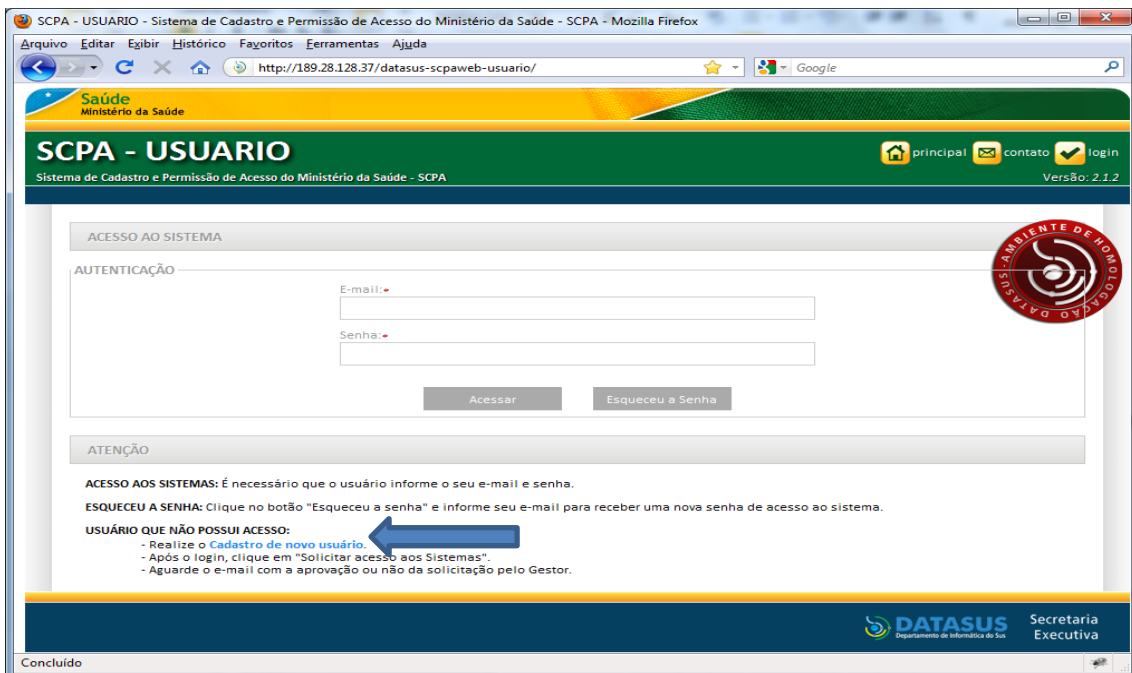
SCPA - USUARIO - Sistema de Cadastro e Permissão de Acesso do Ministério da Saúde - SCPA - Mozilla Firefox

Arquivo Editar Exibir Histórico Favoritos Ferramentas Ajuda

http://189.28.128.37/datasus-scpaweb-usuario/

Google

Saúde
Ministério da Saúde

SCPA - USUARIO
Sistema de Cadastro e Permissão de Acesso do Ministério da Saúde - SCPA

principal contato login

Versão: 2.1.2

ACESSO AO SISTEMA

AMBIENTE DE HOMOLOGAÇÃO DATASUS

AUTENTICAÇÃO

E-mail:*

Senha:*

Acessar Esqueceu a Senha

ATENÇÃO

ACESSO AOS SISTEMAS: É necessário que o usuário informe o seu e-mail e senha.

ESQUECEU A SENHA: Clique no botão "Esqueceu a senha" e informe seu e-mail para receber uma nova senha de acesso ao sistema.

USUÁRIO QUE NÃO POSSUI ACESSO:
- Realize o Cadastro de novo usuário.
- Após o login, clique em "Solicitar acesso aos Sistemas".
- Aguarde o e-mail com a aprovação ou não da solicitação pelo Gestor.

DATASUS
Departamento de Informática do Sus

Secretaria Executiva

Concluído